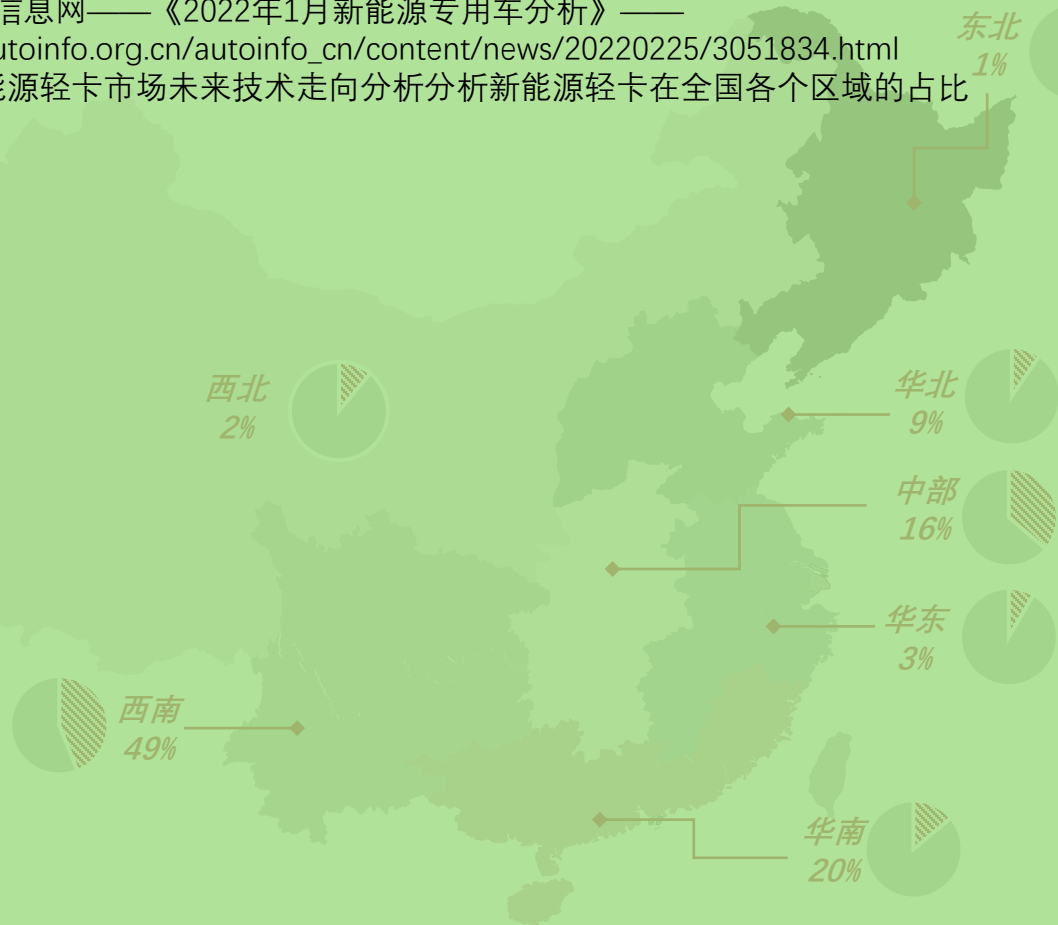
信息网——《2022年1月新能源专用车分析》——
utoinfo.org.cn/autoinfo_cn/content/news/20220225/3051834.html
能源轻卡市场未来技术走向分析分析新能源轻卡在全国各个区域的占比

东北
1%

西北
2%

华北
9%

中部
16%

华东
3%

西南
49%

华南
20%